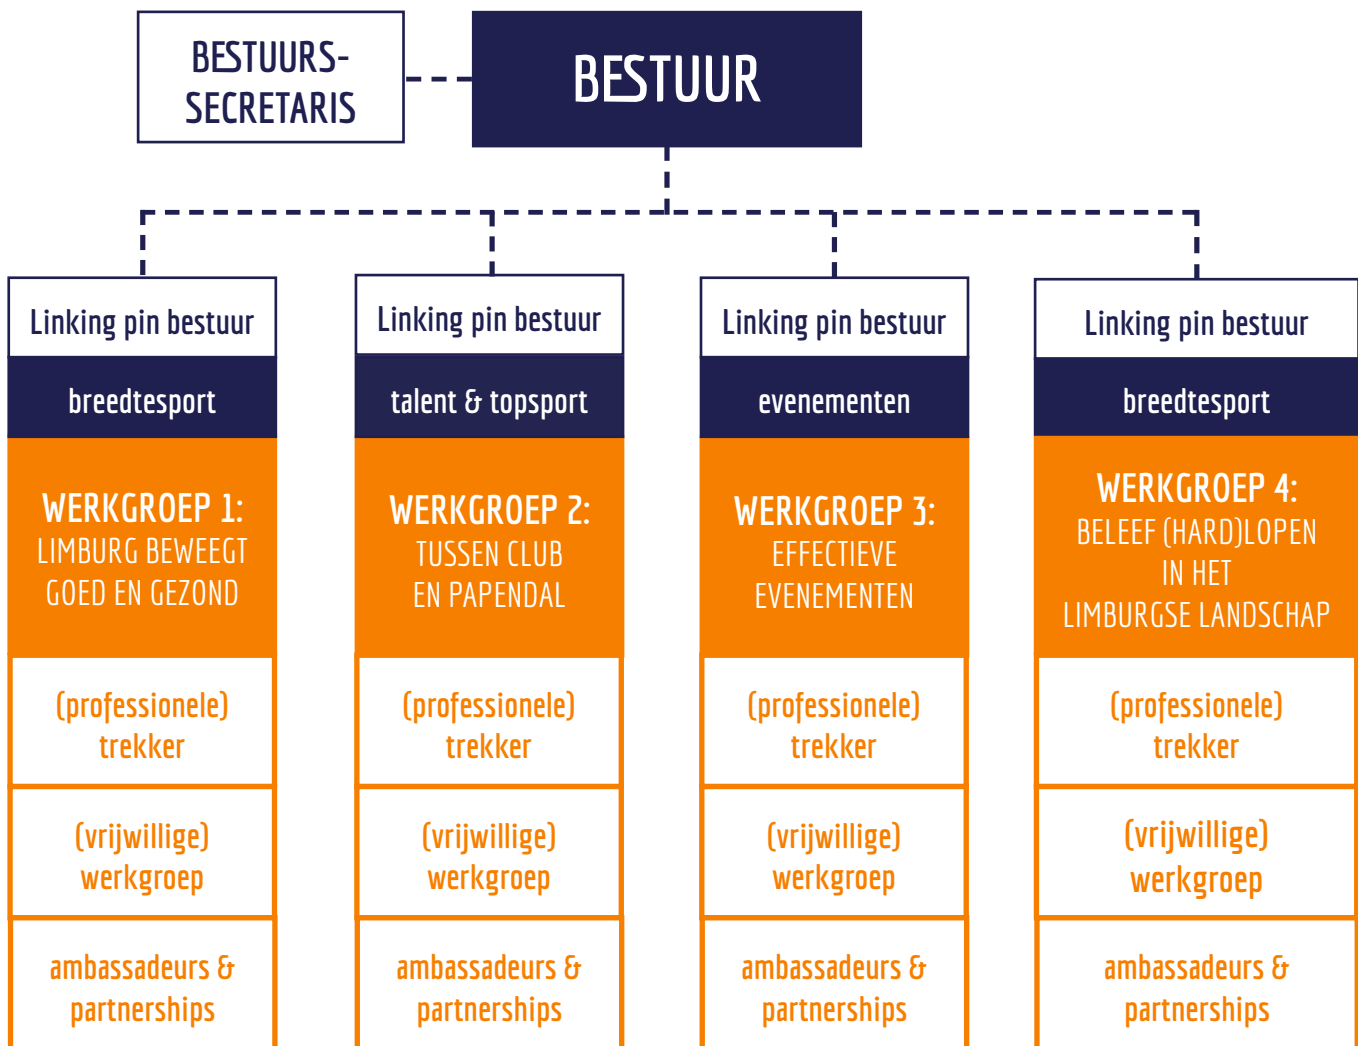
BESTUURS-SECRETARIS

BESTUUR

Linking pin bestuur

breedtesport

WERKGROEP 1:
LIMBURG BEWEEGT GOED EN GEZOND

(professionele) trekker

(vrijwillige) werkgroep

ambassadeurs & partnerships

Linking pin bestuur

talent & topsport

WERKGROEP 2:
TUSSEN CLUB EN PAPENDAL

(professionele) trekker

(vrijwillige) werkgroep

ambassadeurs & partnerships

Linking pin bestuur

evenementen

WERKGROEP 3:
EFFECTIEVE EVENEMENTEN

(professionele) trekker

(vrijwillige) werkgroep

ambassadeurs & partnerships

Linking pin bestuur

breedtesport

WERKGROEP 4:
BELEEF (HARD)LOPEN IN HET LIMBURGSE LANDSCHAP

(professionele) trekker

(vrijwillige) werkgroep

ambassadeurs & partnerships